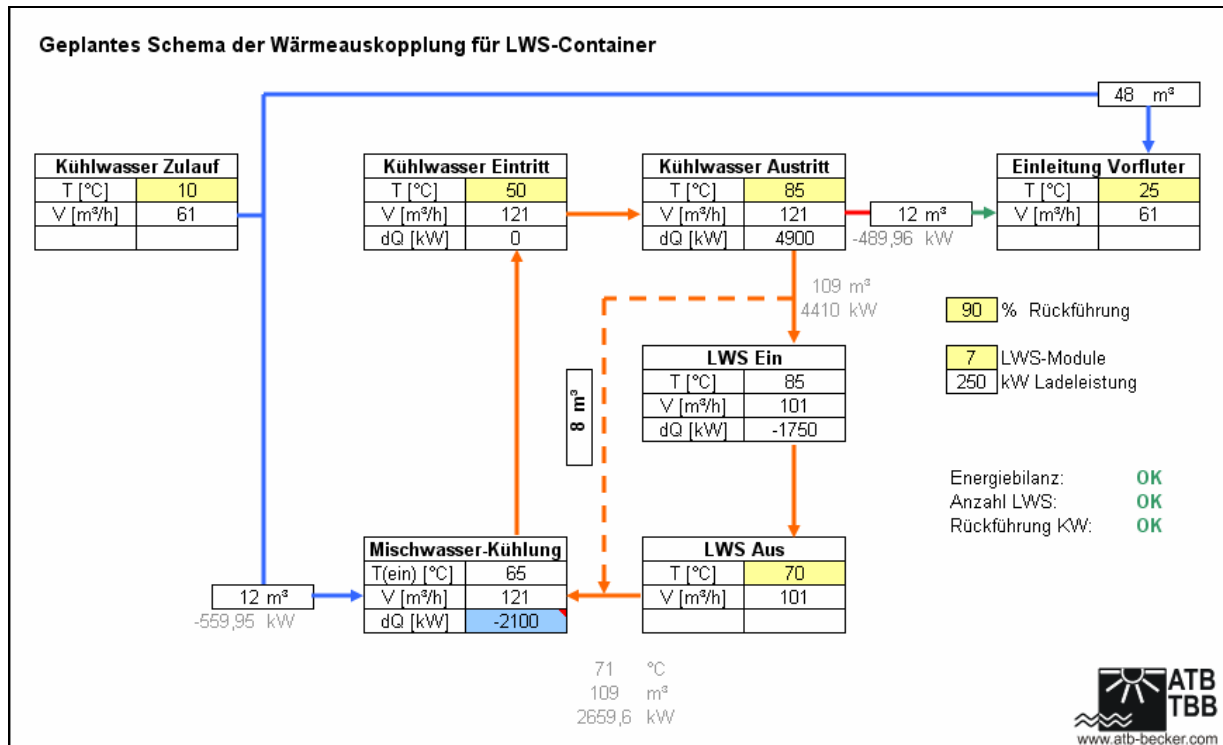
Geplantes Schema der Wärmeauskopplung für LWS-Container

48 m³

| Kühlwasser Zulauf | |
|---|---|
| T [°C] | 10 |
| V [m³/h] | 61 |
| | |

| Kühlwasser Eintritt | |
|---|---|
| T [°C] | 50 |
| V [m³/h] | 121 |
| dQ [kW] | 0 |

| Kühlwasser Austritt | |
|---|---|
| T [°C] | 85 |
| V [m³/h] | 121 |
| dQ [kW] | 4900 |

12 m³
-489,96 kW

| Einleitung Vorfluter | |
|---|---|
| T [°C] | 25 |
| V [m³/h] | 61 |
| | |

109 m³
4410 kW

90 % Rückführung

8 m³

| LWS Ein | |
|---|---|
| T [°C] | 85 |
| V [m³/h] | 101 |
| dQ [kW] | -1750 |

7 LWS-Module
250 kW Ladeleistung

Energiebilanz: OK
Anzahl LWS: OK
Rückführung KW: OK

12 m³
-559,95 kW

| Mischwasser-Kühlung | |
|---|---|
| T(ein) [°C] | 65 |
| V [m³/h] | 121 |
| dQ [kW] | -2100 |

| LWS Aus | |
|---|---|
| T [°C] | 70 |
| V [m³/h] | 101 |
| | |

71 °C
109 m³
2659,6 kW

ATB
TBB
www.atb-becker.com